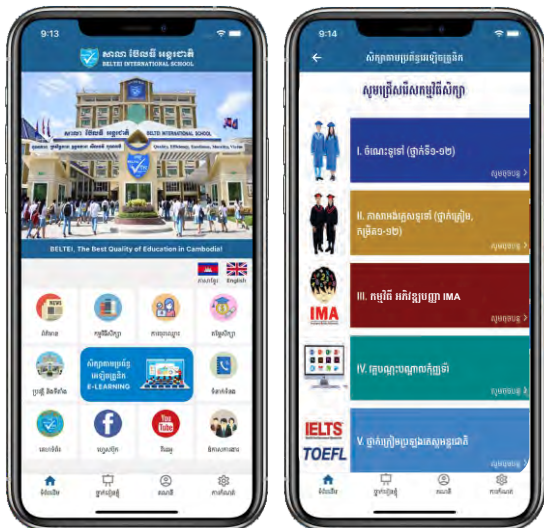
9:13

សាលា ប៊ែលធី អន្តរជាតិ
BELTEI INTERNATIONAL SCHOOL

BELTEI, The Best Quality of Education in Cambodia!

ភាសាខ្មែរ English

NEWS

E-LEARNING

YouTube

9:14

សូមជ្រើសរើសកម្មវិធីសិក្សា

I. ចំណេះទូទៅ (ថ្នាក់ទី១-១២)

II. ភាសាអង់គ្លេសទូទៅ (ថ្នាក់ត្រៀម, កម្រិត១-១២)

IMA

III. កម្មវិធី អភិវឌ្ឍបញ្ញា IMA

IV. វគ្គបណ្តុះបណ្តាលកុំព្យូទ័រ

IELTS
TOEFL

V. ថ្នាក់ត្រៀមប្រឡងអន្តរជាតិ